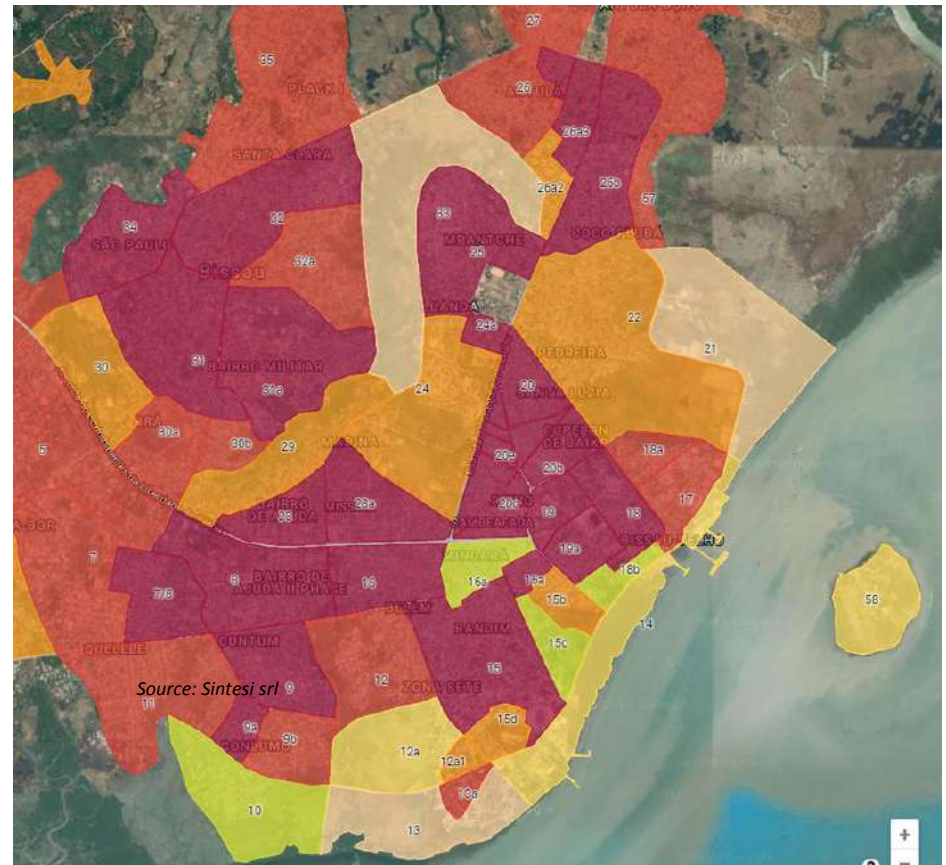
27
35
PLAK 1
26
ANTULA
26a3
SANTA CLARA
26a2
26b
57
34
SÃO PAULO
32
33
MRANTCHE
25
COCO-BUBA
Bissau
32a
22
24c
30
31
BAIRRO MILITAR
31a
24
PEDREIRA
21
20
SANTA LUZIA
5
30a
30b
29
MADINA
CUPELON DE BAIX
18a
20e
20b
17
23
23a
20d
19
18
7
19a
7/8
8
BAIRRO DE AJUDA II PHASE
16
16a
15a
18b
15b
58
BELEM
BANDIM
14
15c
QUELELE
CUNTUM
Source: Sintesi srl
9
12
ZONA SETE
15
11
9a
9b
15d
12a
12a1
19a
10
13
+